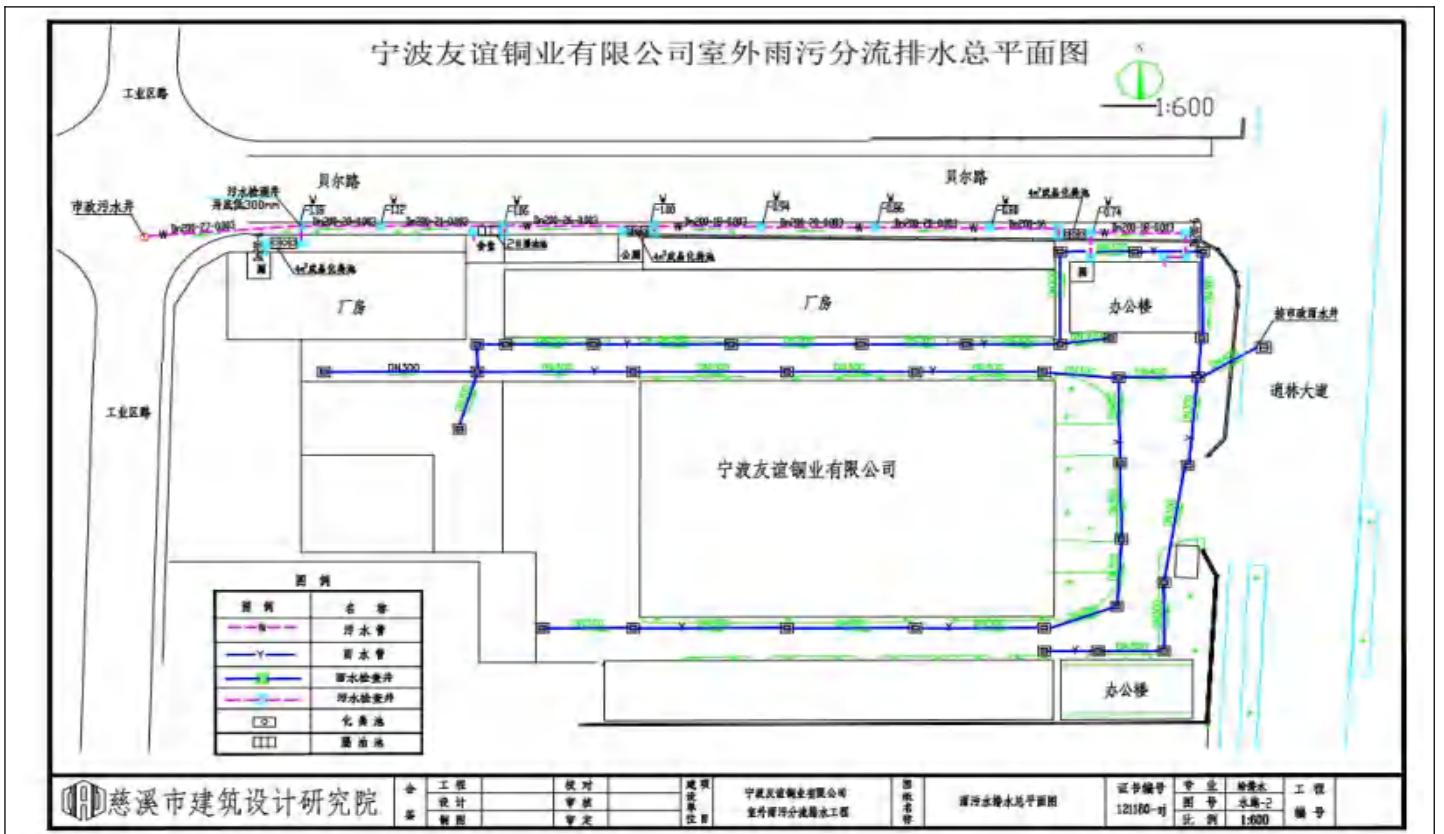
宁波友谊铜业有限公司室外雨污分流排水总平面图

1:600

工业区路

贝尔路

贝尔路

市政污水井

污水检查井
井底保300mm

DN300

4m³成品化粪池

厂房

厂房

办公楼

接市政雨水井

道林大道

工业区路

宁波友谊铜业有限公司

办公楼

图 例

| 图 例 | 名 称 |
|---|---|
| | 污水管 |
| | 雨水管 |
| | 雨水检查井 |
| | 污水检查井 |
| | 化粪池 |
| | 隔油池 |

慈溪市建筑设计研究院

会签 工程 设计 制图 校对 审核 审定

建设单位 宁波友谊铜业有限公司 室外雨污分流排水工程

图纸名称 雨污水排水总平面图

证书编号 121180-sj

专业 给排水
图号 水施-2
比例 1:600

工程编号